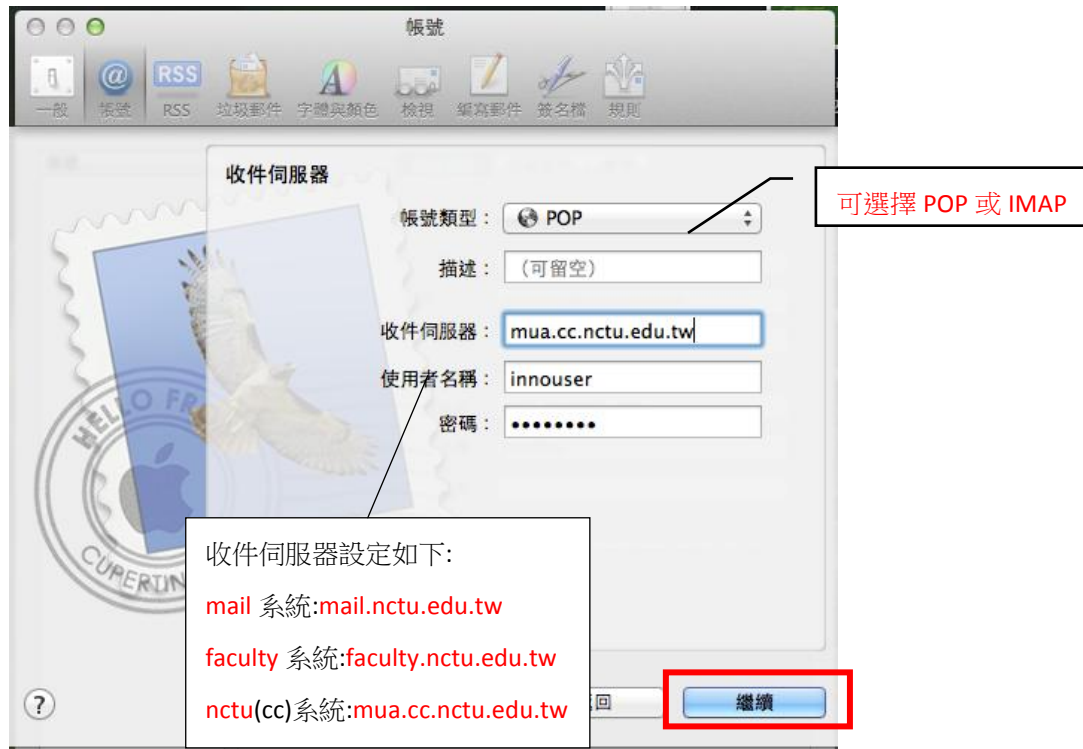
帳號

一般 帳號 RSS 垃圾郵件 字體與顏色 檢視 編寫郵件 簽名檔 規則

收件伺服器

帳號類型： POP

描述： （可留空）

收件伺服器： mua.cc.nctu.edu.tw

使用者名稱： innouser

密碼： ••••••••

可選擇 POP 或 IMAP

收件伺服器設定如下:

mail 系統:mail.nctu.edu.tw

faculty 系統:faculty.nctu.edu.tw

nctu(cc)系統:mua.cc.nctu.edu.tw

?

回

繼續